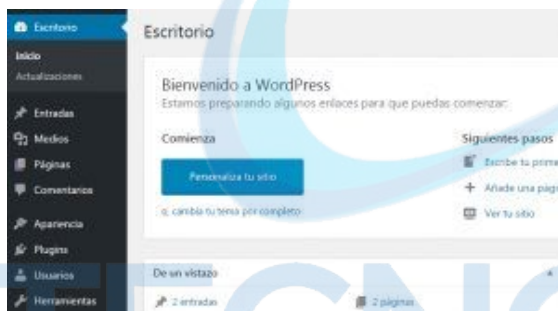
Escritorio
Inicio
Actualizaciones
Entradas
Medios
Páginas
Comentarios
Apariencia
Plugins
Usuarios
Herramientas

Escritorio

Bienvenido a WordPress
Estamos preparando algunos enlaces para que puedas comenzar:

Comienza
Personaliza tu sitio
o, cambia tu tema por completo

Siguientes pasos
Escribe tu prime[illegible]
Añade una pági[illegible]
Ver tu sitio

De un vistazo
2 entradas
2 páginas